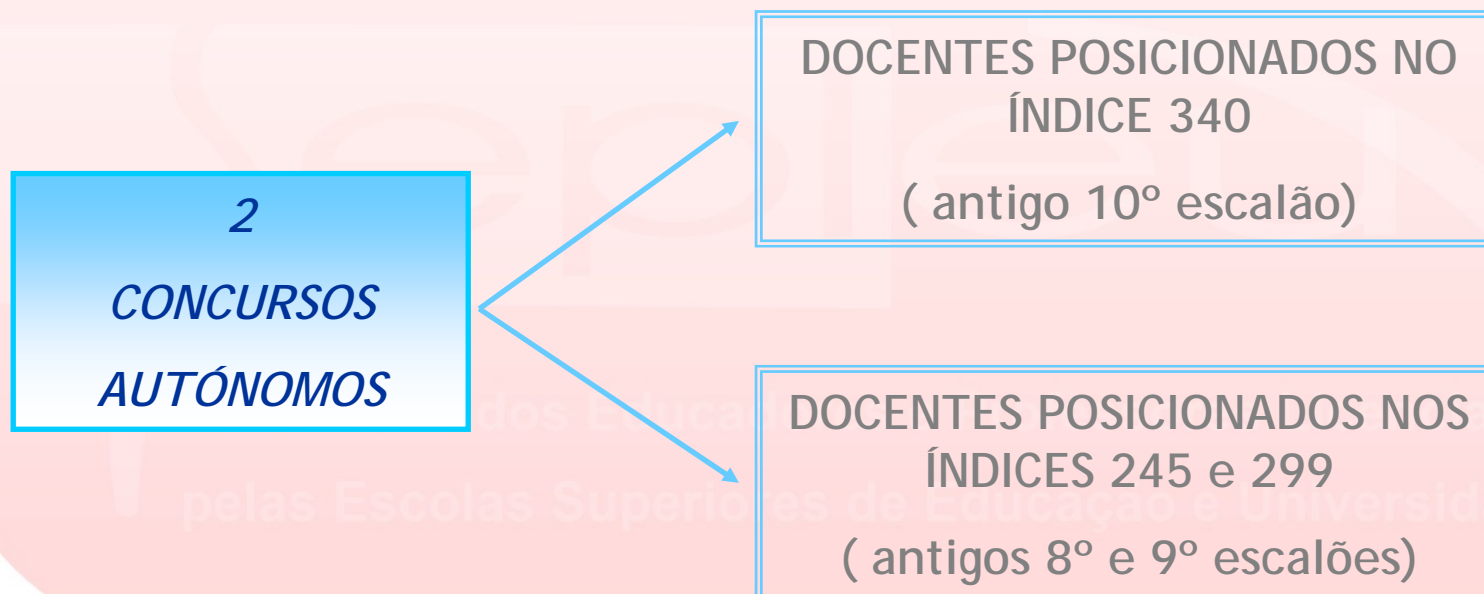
2

CONCURSOS

AUTÓNOMOS

DOCENTES POSICIONADOS NO ÍNDICE 340

( antigo 10º escalão)

DOCENTES POSICIONADOS NOS ÍNDICES 245 e 299

( antigos 8º e 9º escalões)

dos Educad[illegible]

pelas Escolas Superiores de Educação e Universid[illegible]